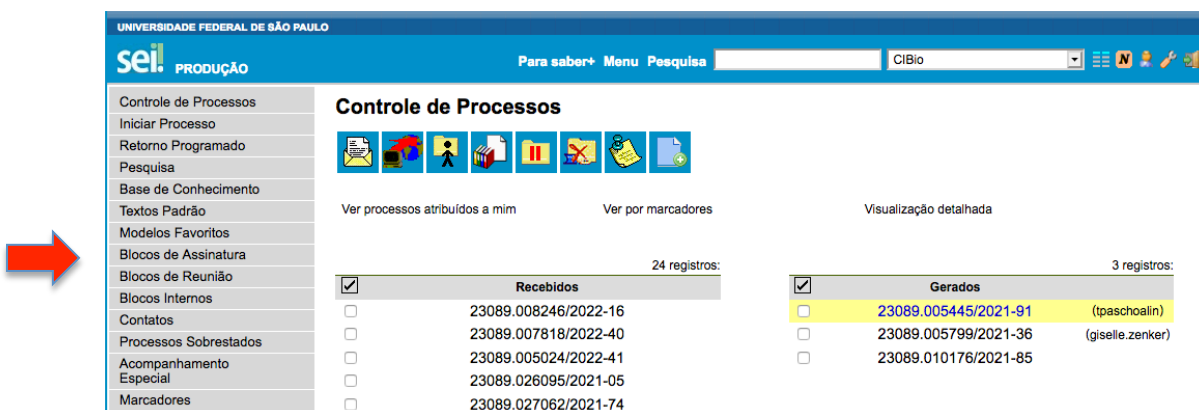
UNIVERSIDADE FEDERAL DE SÃO PAULO

sei! PRODUÇÃO

Para saber+ Menu Pesquisa CIBio

Controle de Processos
Iniciar Processo
Retorno Programado
Pesquisa
Base de Conhecimento
Textos Padrão
Modelos Favoritos
Blocos de Assinatura
Blocos de Reunião
Blocos Internos
Contatos
Processos Sobrestados
Acompanhamento Especial
Marcadores

Controle de Processos

Ver processos atribuídos a mim Ver por marcadores Visualização detalhada

24 registros:

| ☑ | Recebidos |
|---|---|
| ☐ | 23089.008246/2022-16 |
| ☐ | 23089.007818/2022-40 |
| ☐ | 23089.005024/2022-41 |
| ☐ | 23089.026095/2021-05 |
| ☐ | 23089.027062/2021-74 |

3 registros:

| ☑ | Gerados | |
|---|---|---|
| ☐ | 23089.005445/2021-91 | (tpaschoalin) |
| ☐ | 23089.005799/2021-36 | (giselle.zenker) |
| ☐ | 23089.010176/2021-85 | |